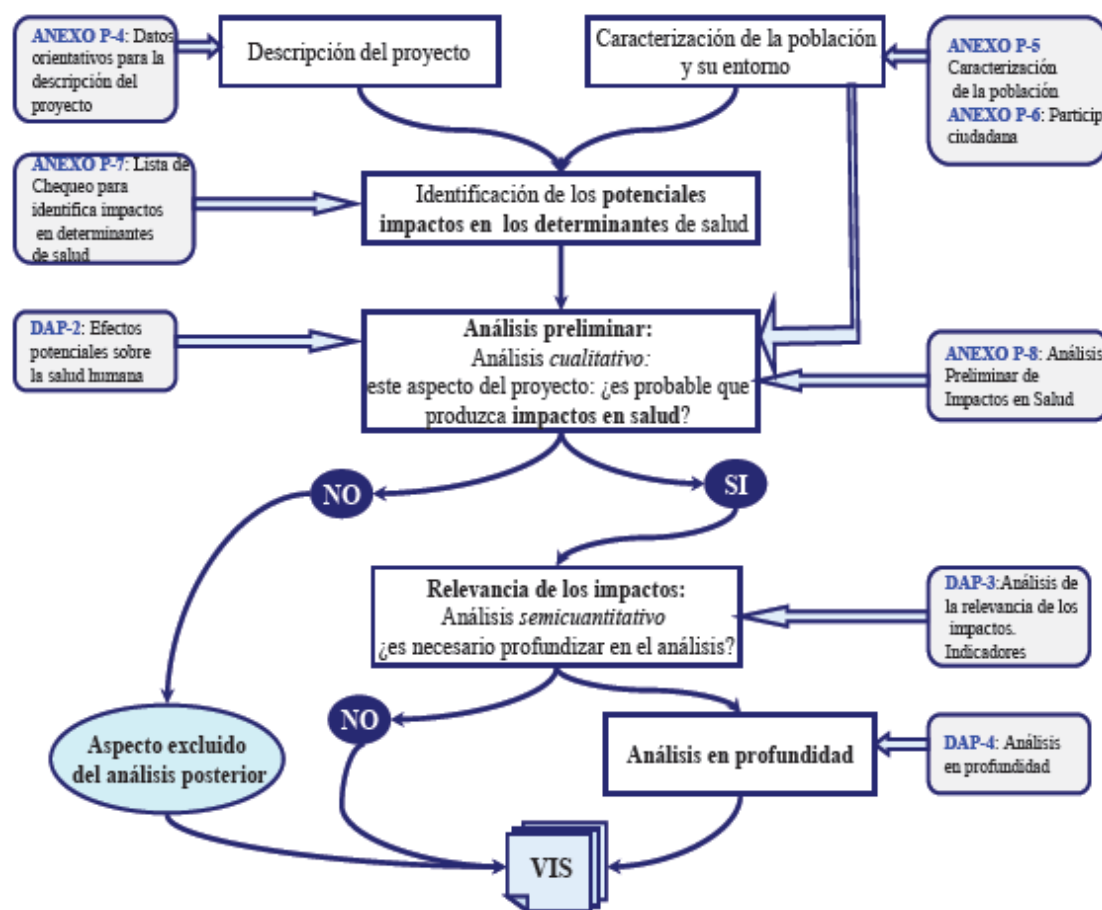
ANEXO P-4: Datos orientativos para la descripción del proyecto

Descripción del proyecto

Caracterización de la población y su entorno

ANEXO P-5 Caracterización de la población
ANEXO P-6: Particip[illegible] ciudadana

ANEXO P-7: Lista de Chequeo para identifica impactos en determinantes de salud

Identificación de los potenciales impactos en los determinantes de salud

DAP-2: Efectos potenciales sobre la salud humana

Análisis preliminar:
Análisis *cualitativo:*
este aspecto del proyecto: ¿es probable que produzca impactos en salud?

ANEXO P-8: Análisis Preliminar de Impactos en Salud

NO

SI

Relevancia de los impactos:
Análisis *semicuantitativo*
¿es necesario profundizar en el análisis?

DAP-3:Análisis de la relevancia de los impactos. Indicadores

NO

Aspecto excluido del análisis posterior

Análisis en profundidad

DAP-4: Análisis en profundidad

VIS